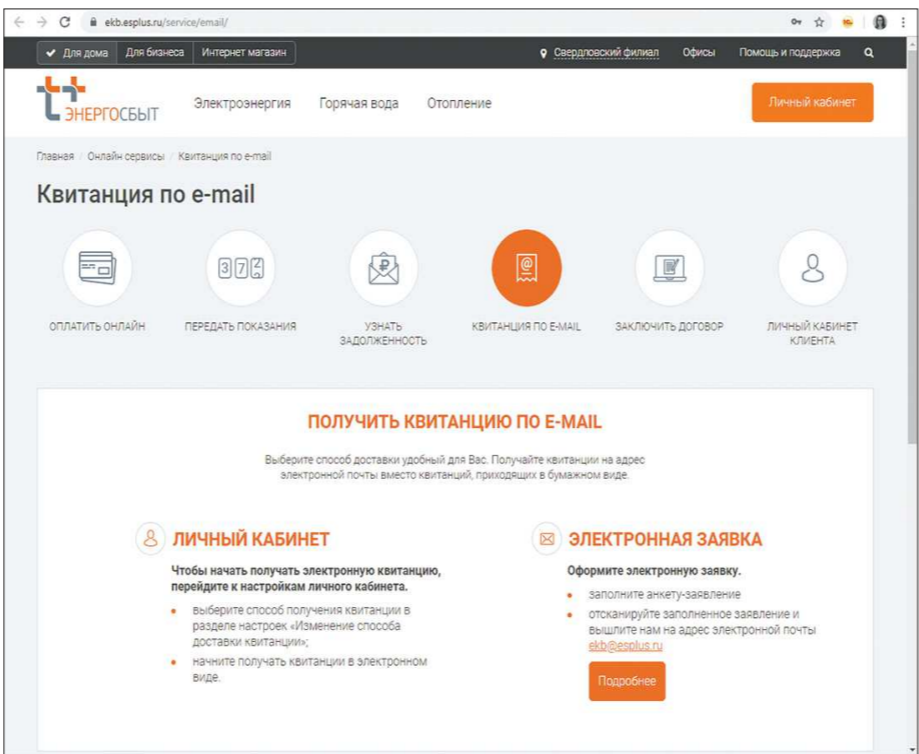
ekb.esplus.ru/service/email/

Для дома | Для бизнеса | Интернет магазин

Свердловский филиал | Офисы | Помощь и поддержка

ЭНЕРГОСБЫТ

Электроэнергия | Горячая вода | Отопление

Личный кабинет

Главная / Онлайн сервисы / Квитанция по e-mail

Квитанция по e-mail

ОПЛАТИТЬ ОНЛАЙН

370

ПЕРЕДАТЬ ПОКАЗАНИЯ

УЗНАТЬ ЗАДОЛЖЕННОСТЬ

КВИТАНЦИЯ ПО E-MAIL

ЗАКЛЮЧИТЬ ДОГОВОР

ЛИЧНЫЙ КАБИНЕТ КЛИЕНТА

ПОЛУЧИТЬ КВИТАНЦИЮ ПО E-MAIL

Выберите способ доставки удобный для Вас. Получайте квитанции на адрес электронной почты вместо квитанций, приходящих в бумажном виде.

ЛИЧНЫЙ КАБИНЕТ

Чтобы начать получать электронную квитанцию, перейдите к настройкам личного кабинета.

• выберите способ получения квитанции в разделе настроек «Изменение способа доставки квитанции»;
• начните получать квитанции в электронном виде.

ЭЛЕКТРОННАЯ ЗАЯВКА

Оформите электронную заявку.

• заполните анкету-заявление
• отсканируйте заполненное заявление и вышлите нам на адрес электронной почты ekb@esplus.ru

Подробнее